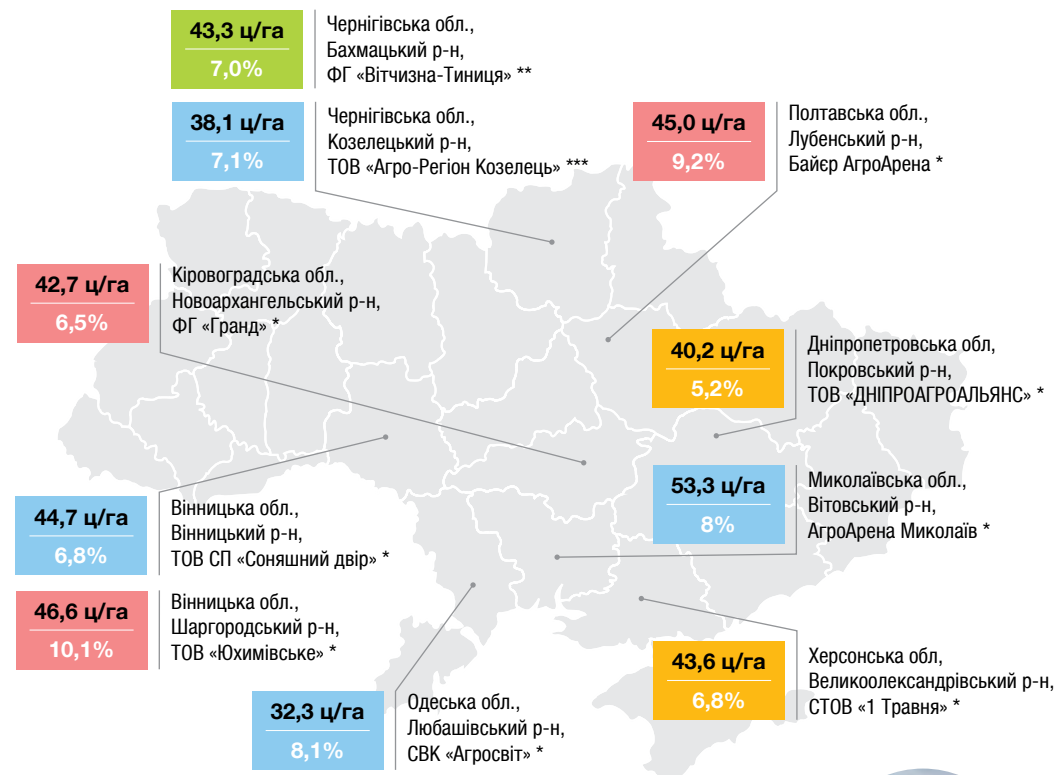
43,3 ц/га
7,0%

Чернігівська обл.,
Бахмацький р-н,
ФГ «Вітчизна-Тиниця» **

38,1 ц/га
7,1%

Чернігівська обл.,
Козелецький р-н,
ТОВ «Агро-Регіон Козелець» ***

45,0 ц/га
9,2%

Полтавська обл.,
Лубенський р-н,
Байєр АгроАрена *

42,7 ц/га
6,5%

Кіровоградська обл.,
Новоархангельський р-н,
ФГ «Гранд» *

40,2 ц/га
5,2%

Дніпропетровська обл,
Покровський р-н,
ТОВ «ДНІПРОАГРОАЛЬЯНС» *

53,3 ц/га
8%

Миколаївська обл.,
Вітовський р-н,
АгроАрена Миколаїв *

44,7 ц/га
6,8%

Вінницька обл.,
Вінницький р-н,
ТОВ СП «Соняшний двір» *

46,6 ц/га
10,1%

Вінницька обл.,
Шаргородський р-н,
ТОВ «Юхимівське» *

43,6 ц/га
6,8%

Херсонська обл,
Великоолександрівський р-н,
СТОВ «1 Травня» *

32,3 ц/га
8,1%

Одеська обл.,
Любашівський р-н,
СВК «Агросвіт» *